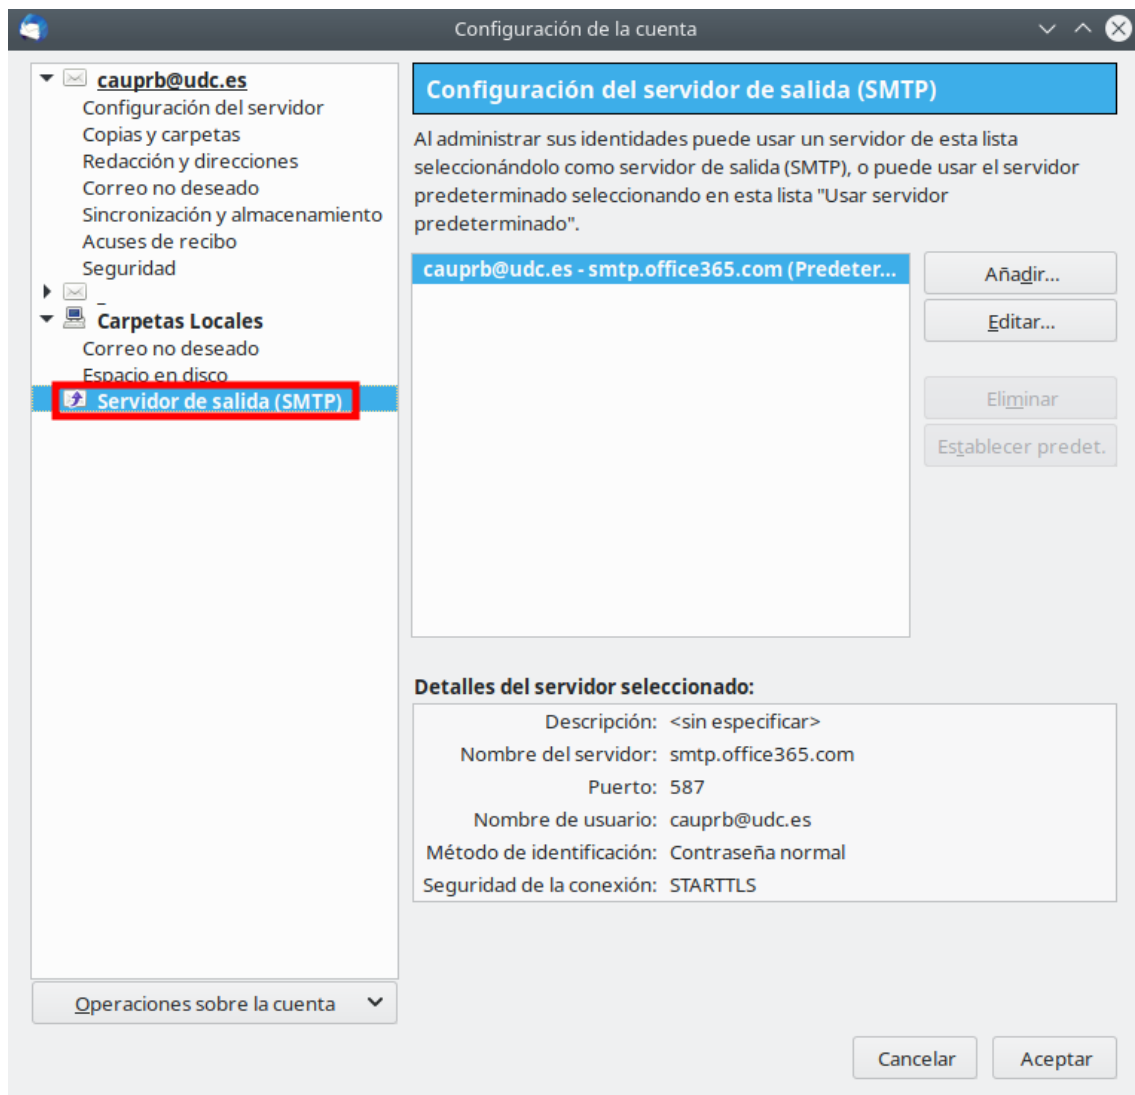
Configuración de la cuenta

cauprb@udc.es
Configuración del servidor
Copias y carpetas
Redacción y direcciones
Correo no deseado
Sincronización y almacenamiento
Acuses de recibo
Seguridad
_
Carpetas Locales
Correo no deseado
Espacio en disco
Servidor de salida (SMTP)

Operaciones sobre la cuenta

Configuración del servidor de salida (SMTP)

Al administrar sus identidades puede usar un servidor de esta lista seleccionándolo como servidor de salida (SMTP), o puede usar el servidor predeterminado seleccionando en esta lista "Usar servidor predeterminado".

cauprb@udc.es - smtp.office365.com (Predeter...

Añadir...
Editar...
Eliminar
Establecer predet.

Detalles del servidor seleccionado:

| | |
|---|---|
| Descripción: | <sin especificar> |
| Nombre del servidor: | smtp.office365.com |
| Puerto: | 587 |
| Nombre de usuario: | cauprb@udc.es |
| Método de identificación: | Contraseña normal |
| Seguridad de la conexión: | STARTTLS |

Cancelar
Aceptar